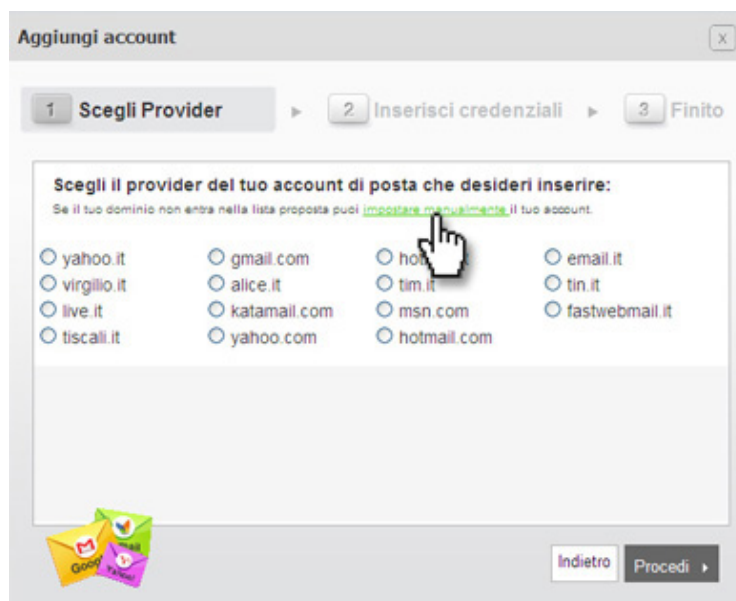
Aggiungi account

X

1 Scegli Provider

2 Inserisci credenziali

3 Finito

Scegli il provider del tuo account di posta che desideri inserire:

Se il tuo dominio non entra nella lista proposta puoi impostare manualmente il tuo account.

| | | | |
|---|---|---|---|
| yahoo.it | gmail.com | ho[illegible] | email.it |
| virgilio.it | alice.it | tim.it | tin.it |
| live.it | katamail.com | msn.com | fastwebmail.it |
| tiscali.it | yahoo.com | hotmail.com | |

Goog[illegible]

Yahoo!

Indietro

Procedi